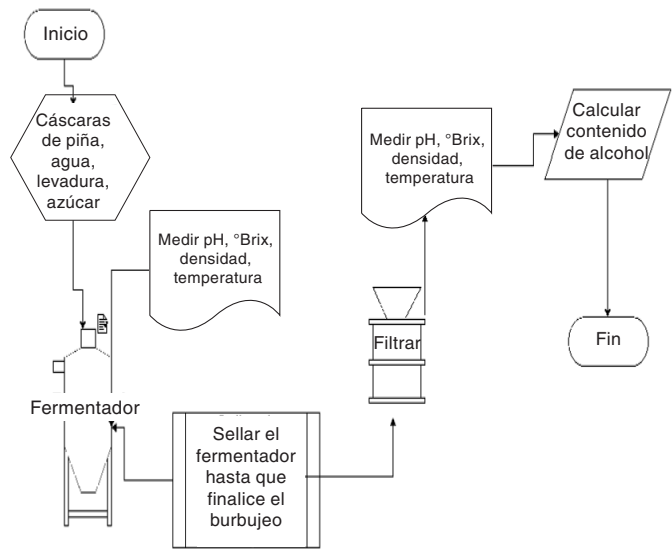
Inicio

Cáscaras de piña, agua, levadura, azúcar

Medir pH, °Brix, densidad, temperatura

Fermentador

Sellar el fermentador hasta que finalice el burbujeo

Filtrar

Medir pH, °Brix, densidad, temperatura

Calcular contenido de alcohol

Fin